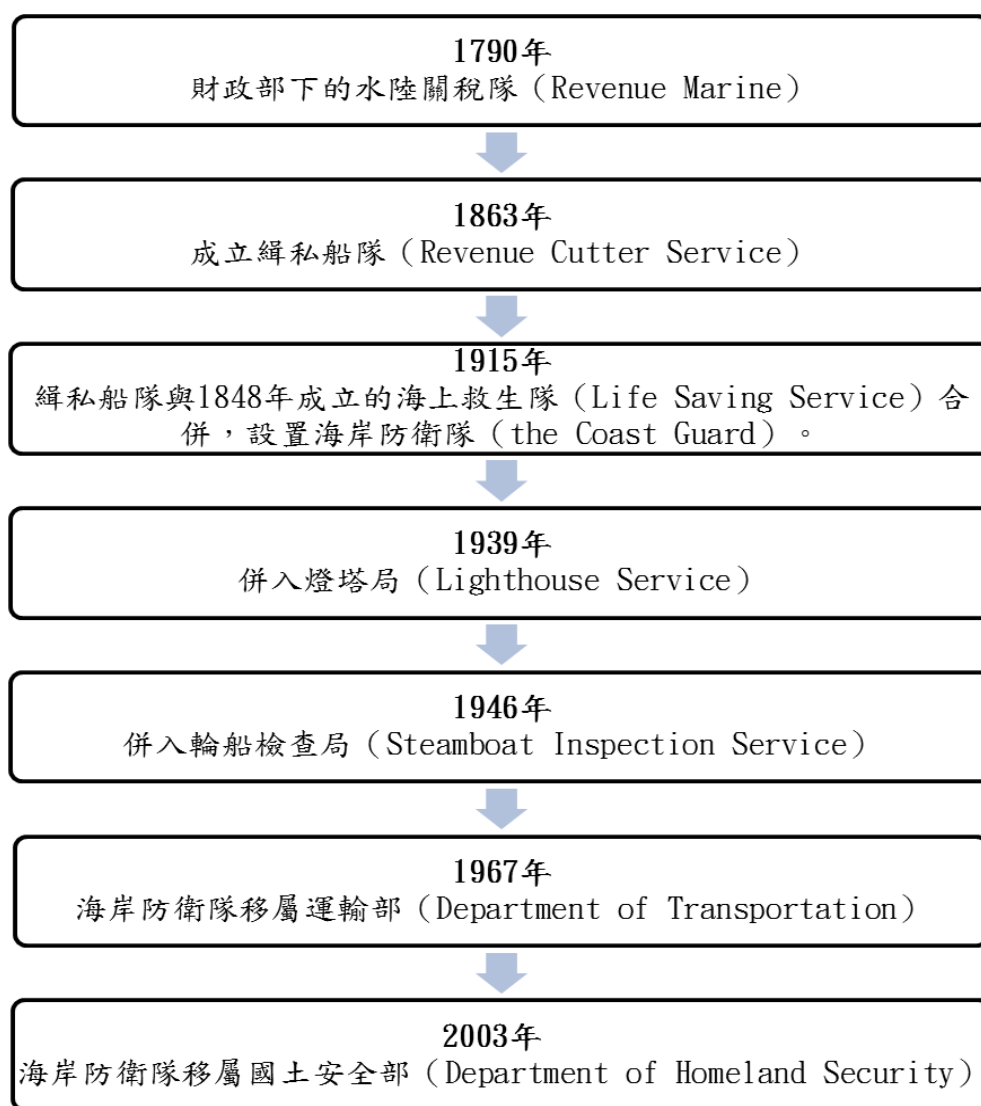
1790年
財政部下的水陸關稅隊（Revenue Marine）

1863年
成立緝私船隊（Revenue Cutter Service）

1915年
緝私船隊與1848年成立的海上救生隊（Life Saving Service）合併，設置海岸防衛隊（the Coast Guard）。

1939年
併入燈塔局（Lighthouse Service）

1946年
併入輪船檢查局（Steamboat Inspection Service）

1967年
海岸防衛隊移屬運輸部（Department of Transportation）

2003年
海岸防衛隊移屬國土安全部（Department of Homeland Security）